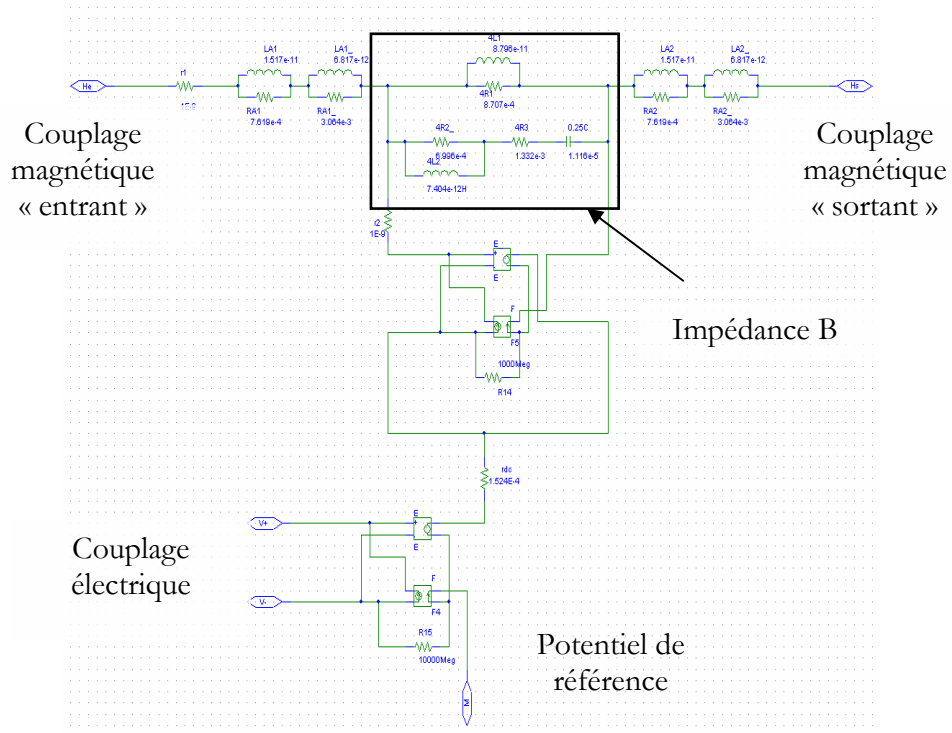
He
r1
15.9
LA1
1.517e-11
RA1
7.619e-4
LA1_
6.817e-12
RA1_
3.064e-3
4L1
8.796e-11
4R1
8.707e-4
4R2_
5.996e-4
4L2
7.404e-12H
4R3
1.332e-3
0.25C
1.116e-5
LA2
1.517e-11
RA2
7.619e-4
LA2_
6.817e-12
RA2_
3.064e-3
Hs

Couplage magnétique « entrant »

Couplage magnétique « sortant »

r2
1E-9
E
E
F
F5
1000Meg
R14

Impédance B

rdc
1.524E-4

Couplage électrique

V+
V-
E
E
F
F4
R15
10000Meg
M

Potentiel de référence